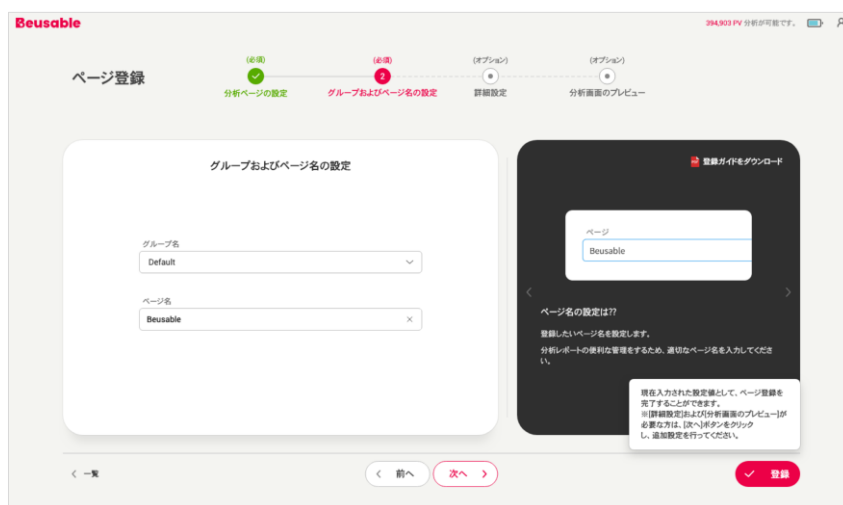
Beusable

394,903 PV 分析が可能です。

ページ登録

(必須)
分析ページの設定

(必須)
2
グループおよびページ名の設定

(オプション)
詳細設定

(オプション)
分析画面のプレビュー

グループおよびページ名の設定

グループ名
Default

ページ名
Beusable

登録ガイドをダウンロード

ページ
Beusable

ページ名の設定は??

登録したいページ名を設定します。

分析レポートの便利な管理をするため、適切なページ名を入力してください。

現在入力された設定値として、ページ登録を完了することができます。
※[詳細設定]および[分析画面のプレビュー]が必要な方は、[次へ]ボタンをクリックし、追加設定を行ってください。

一覧

前へ

次へ

登録